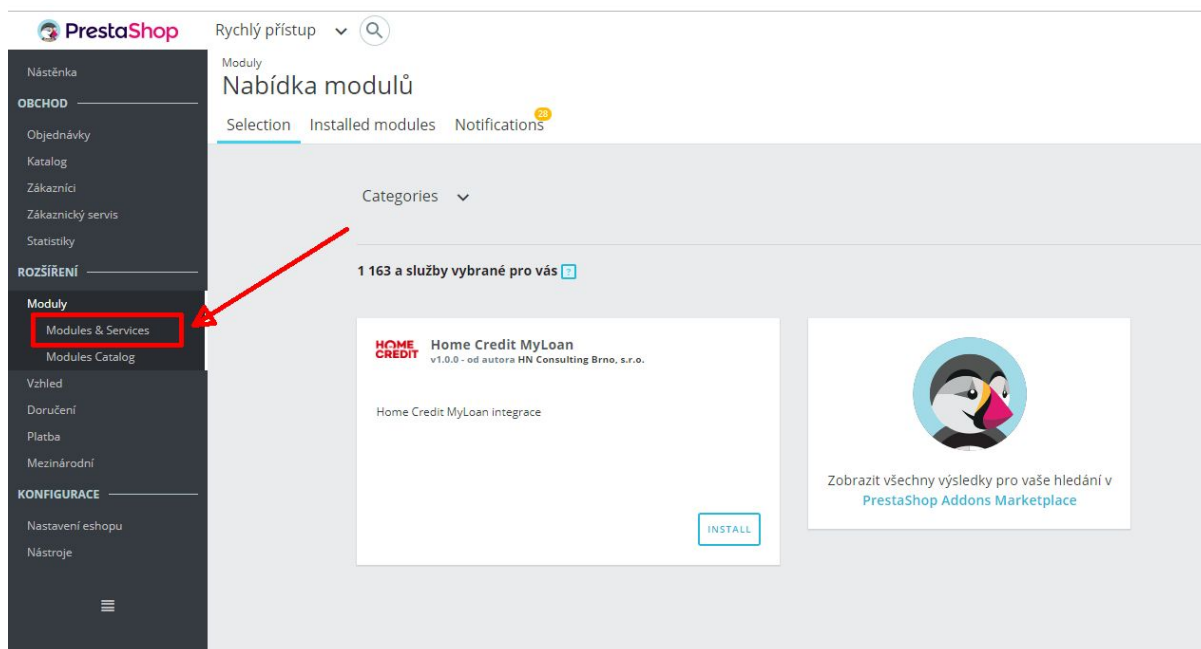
PrestaShop

Rychlý přístup

Nástěnka

OBCHOD

Objednávky

Katalog

Zákazníci

Zákaznický servis

Statistiky

ROZŠÍŘENÍ

Moduly

Modules & Services

Modules Catalog

Vzhled

Doručení

Platba

Mezinárodní

KONFIGURACE

Nastavení eshopu

Nástroje

Moduly

Nabídka modulů

Selection Installed modules Notifications 28

Categories

1 163 a služby vybrané pro vás ?

HOME CREDIT

Home Credit MyLoan

v1.0.0 - od autora HN Consulting Brno, s.r.o.

Home Credit MyLoan integrace

INSTALL

Zobrazit všechny výsledky pro vaše hledání v PrestaShop Addons Marketplace